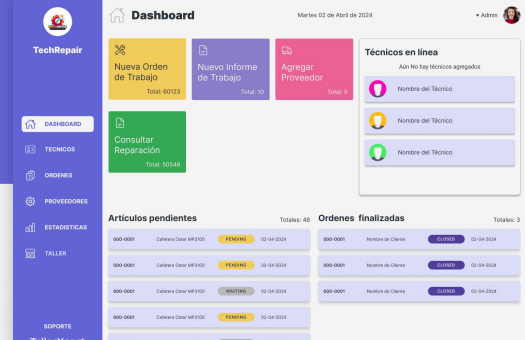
TechRepair

DASHBOARD
TECNICOS
ORDENES
PROVEEDORES
ESTADISTICAS
TALLER

SOPORTE

Dashboard

Martes 02 de Abril de 2024

Admin

Nueva Orden de Trabajo
Total: 60123

Nuevo Informe de Trabajo
Total: 10

Agregar Proveedor
Total: 5

Consultar Reparación
Total: 50548

Técnicos en línea
Aún No hay técnicos agregados
Nombre del Técnico
Nombre del Técnico
Nombre del Técnico

Artículos pendientes
Totales: 48

| | | | |
|---|---|---|---|
| 000-0001 | Cafetera Oster MP3100 | PENDING | 02-04-2024 |
| 000-0001 | Cafetera Oster MP3100 | PENDING | 02-04-2024 |
| 000-0001 | Cafetera Oster MP3100 | WAITING | 02-04-2024 |
| 000-0001 | Cafetera Oster MP3100 | PENDING | 02-04-2024 |

Ordenes finalizadas
Totales: 3

| | | | |
|---|---|---|---|
| 000-0001 | Nombre de Cliente | CLOSED | 02-04-2024 |
| 000-0001 | Nombre de Cliente | CLOSED | 02-04-2024 |
| 000-0001 | Nombre de Cliente | CLOSED | 02-04-2024 |